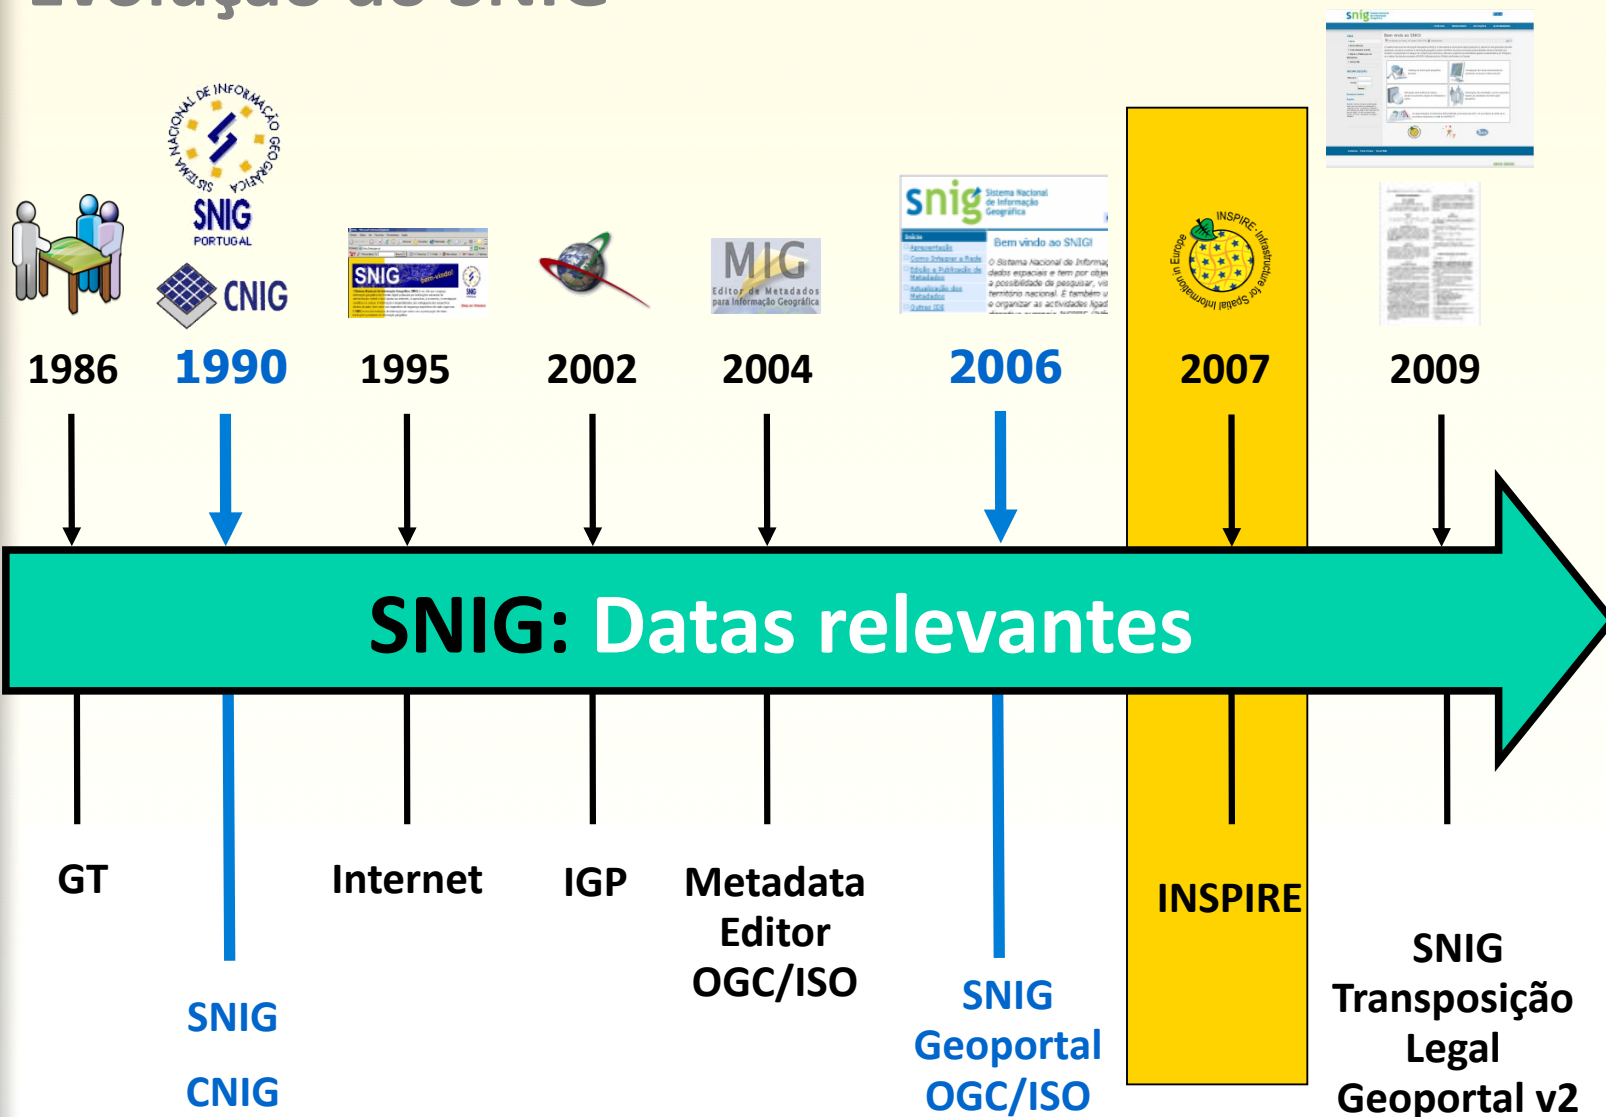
Evolução do SNIG

SISTEMA NACIONAL DE INFORMAÇÃO GEOGRÁFICA
SNIG
PORTUGAL
CNIG

SNIG

MIG
Editor de Metadados para Informação Geográfica

snig Sistema Nacional de Informação Geográfica
Bem vindo ao SNIG!

INSPIRE Infrastructure for Spatial Information in Europe

1986 1990 1995 2002 2004 2006 2007 2009

SNIG: Datas relevantes

GT

SNIG

CNIG

Internet

IGP

Metadata Editor OGC/ISO

SNIG Geoportal OGC/ISO

INSPIRE

SNIG Transposição Legal Geoportal v2